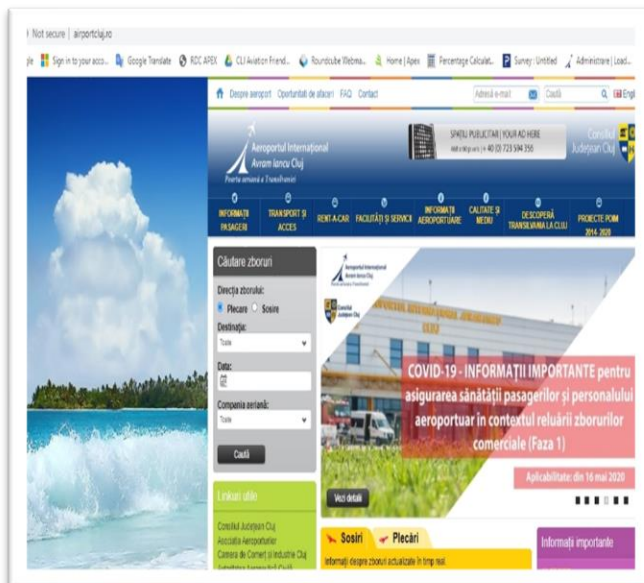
Not secure | airportcluj.ro

Sign in to your acco... Google Translate RDC APEX CLI Aviation Friend... Roundcube Webma... Home | Apex Percentage Calculat... Survey: Untitled Administrare | Load...

Despre aeroport Oportunități de afaceri FAQ Contact Adresă e-mail Caută Engl

Aeroportul Internațional Avram Iancu Cluj
Poarta aeriană a Transilvaniei

SPAȚIU PUBLICITAR | YOUR AD HERE
+40 (0) 725 594 256

Consiliul Județean Cluj

INFORMAȚII PASAGERI
TRANSPORT ȘI ACCES
RENT-A-CAR
FACILITĂȚI ȘI SERVICII
INFORMAȚII AEROPORTUARE
CALITATE ȘI MEDIU
DESCOPERĂ TRANSILVANIA LA CLUJ
PROIECTE POIM 2014-2020

Căutare zboruri

Direcția zborului:
Plecare Sosire

Destinația:
Toate

Data:

Compania aeriană:
Toate

Caută

Linkuri utile

Consiliul Județean Cluj
Asociația Aeroporturilor
Camera de Comerț și Industrie Cluj
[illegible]

Aeroportul Internațional Avram Iancu Cluj
Consiliul Județean Cluj

COVID-19 - INFORMAȚII IMPORTANTE pentru asigurarea sănătății pasagerilor și personalului aeroportuar în contextul reluării zborurilor comerciale (Faza 1)

Aplicabilitate: din 16 mai 2020

Vezi detalii

Sosiri Plecări

Informații despre zboruri actualizate în timp real

Informații importante